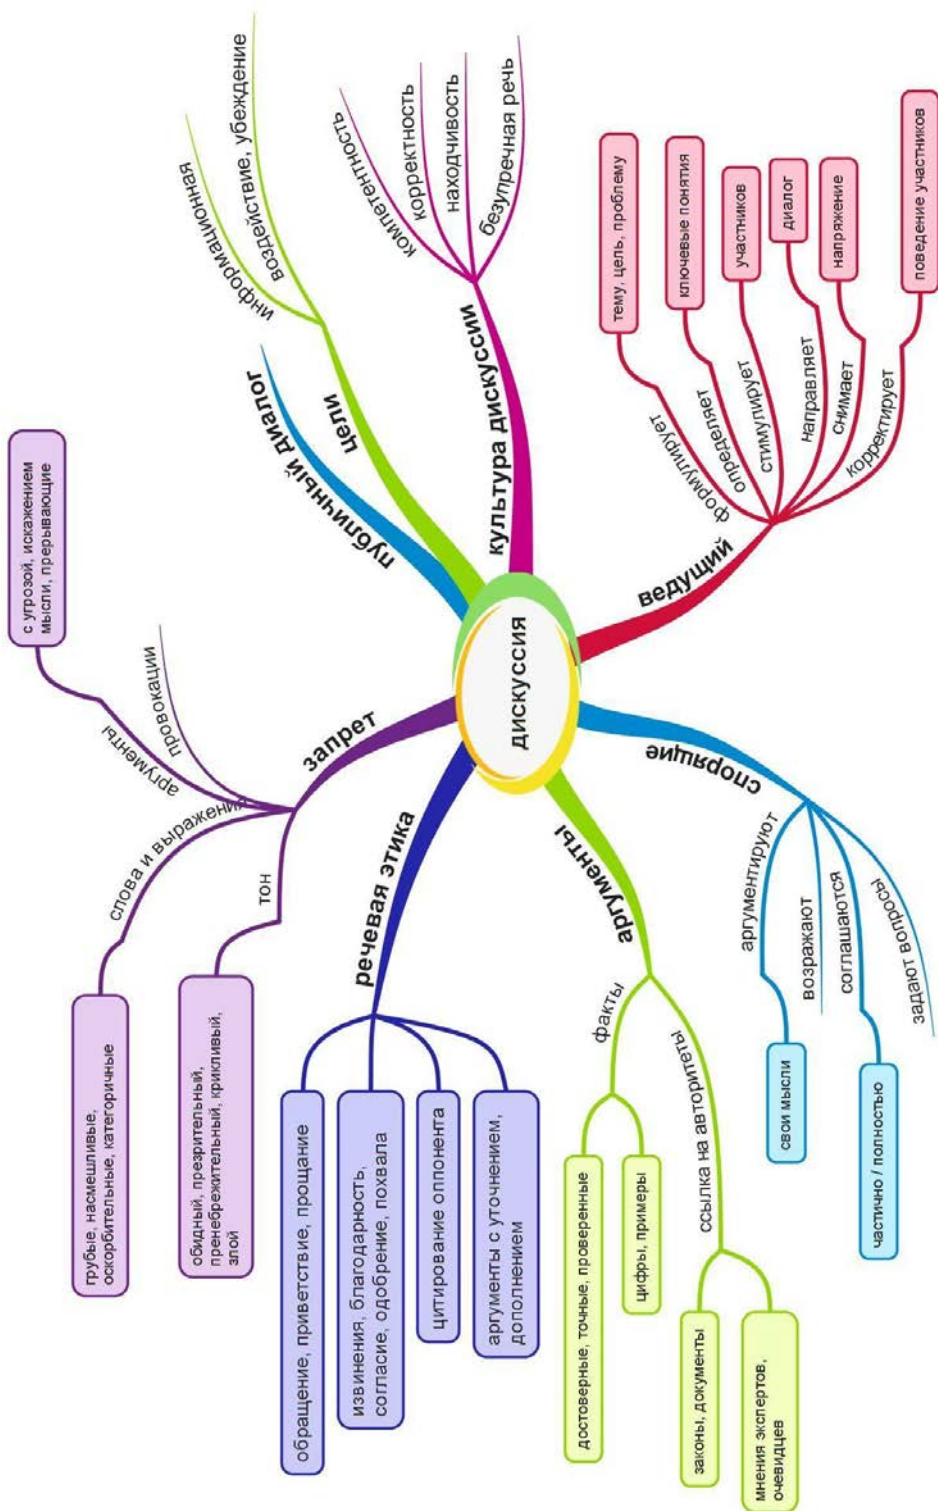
дискуссия

публичный диалог

цели
информационная
воздействие, убеждение

культура дискуссии
компетентность
корректность
находчивость
безупречная речь

ведущий
формулирует
тему, цель, проблему
определяет
ключевые понятия
стимулирует
участников
направляет
диалог
снимает
напряжение
корректирует
поведение участников

спорящие
аргументируют
свои мысли
возражают
соглашаются
частично / полностью
задают вопросы

аргументы
факты
достоверные, точные, проверенные
цифры, примеры
ссылка на авторитеты
законы, документы
мнения экспертов, очевидцев

речевая этика
обращение, приветствие, прощание
извинения, благодарность, согласие, одобрение, похвала
цитирование оппонента
аргументы с уточнением, дополнением

запрет
аргументы
с угрозой, искажением мысли, прерывающие
провокации
слова и выражения
грубые, насмешливые, оскорбительные, категоричные
тон
обидный, презрительный, пренебрежительный, крикливый, злой